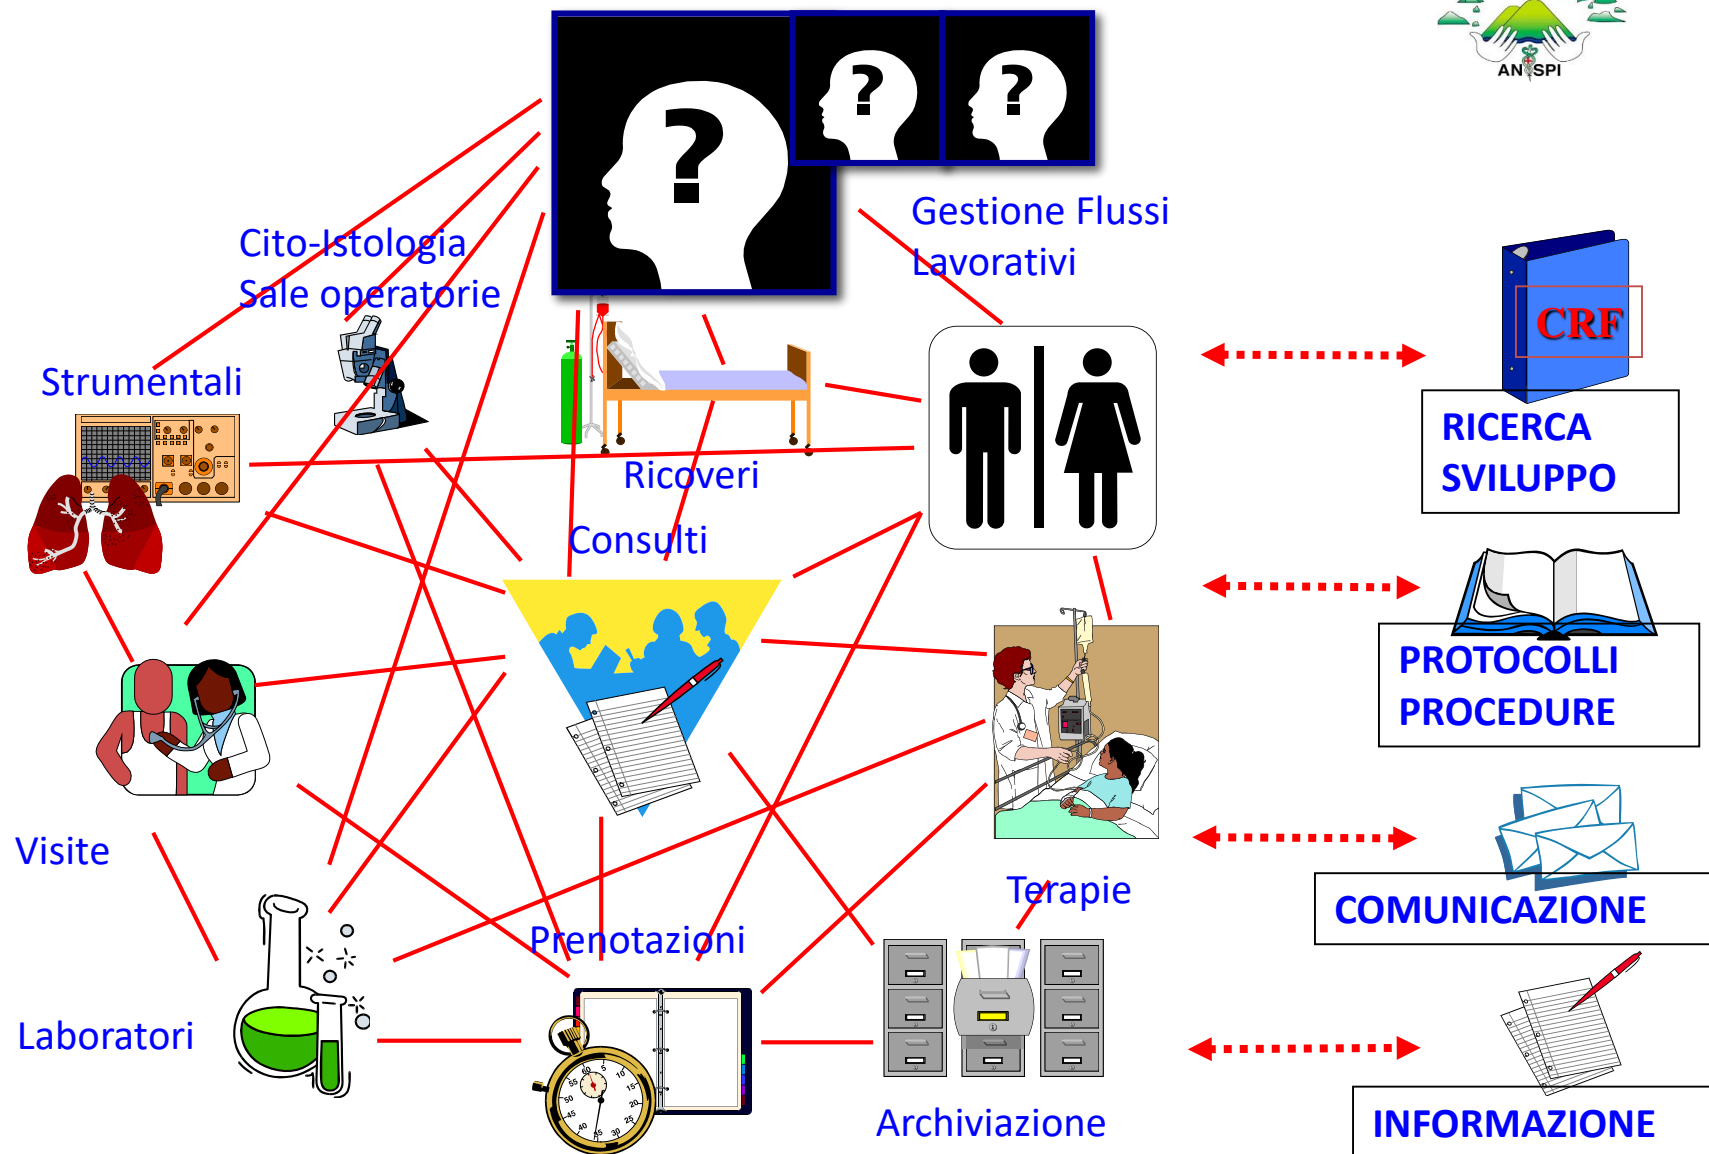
ANSPI

Gestione Flussi Lavorativi

Cito-Istologia
Sale operatorie

Strumentali

Ricoveri

Consulti

CRF

RICERCA SVILUPPO

PROTOCOLLI PROCEDURE

Visite

Terapie

COMUNICAZIONE

Prenotazioni

Laboratori

Archiviazione

INFORMAZIONE